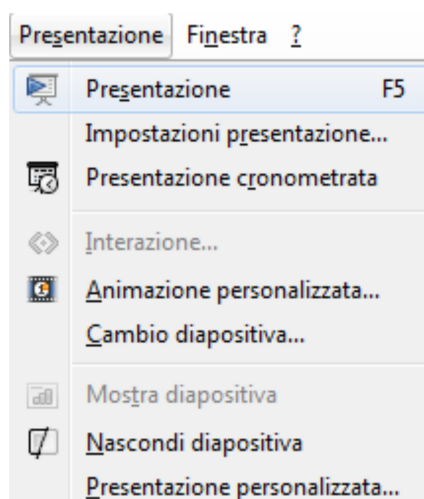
Presentazione Finestra ?

Presentazione F5
Impostazioni presentazione...
Presentazione cronometrata

Interazione...
Animazione personalizzata...
Cambio diapositiva...

Mostra diapositiva
Nascondi diapositiva
Presentazione personalizzata...